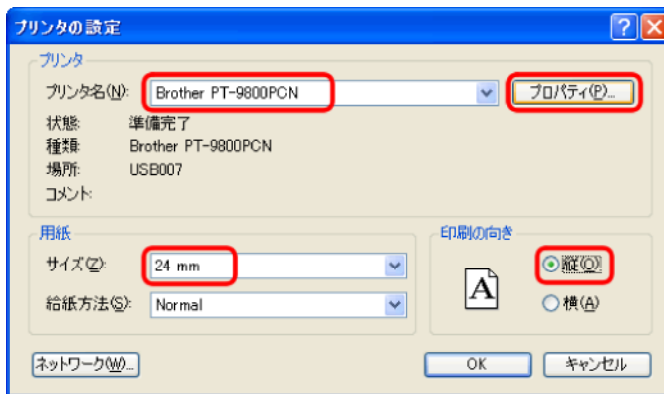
プリンタの設定

? X

プリンタ

プリンタ名(N): Brother PT-9800PCN

プロパティ(P)...

状態: 準備完了

種類: Brother PT-9800PCN

場所: USB007

コメント:

用紙

サイズ(Z): 24 mm

給紙方法(S): Normal

印刷の向き

A

縦(O)

横(A)

ネットワーク(W)...

OK

キャンセル